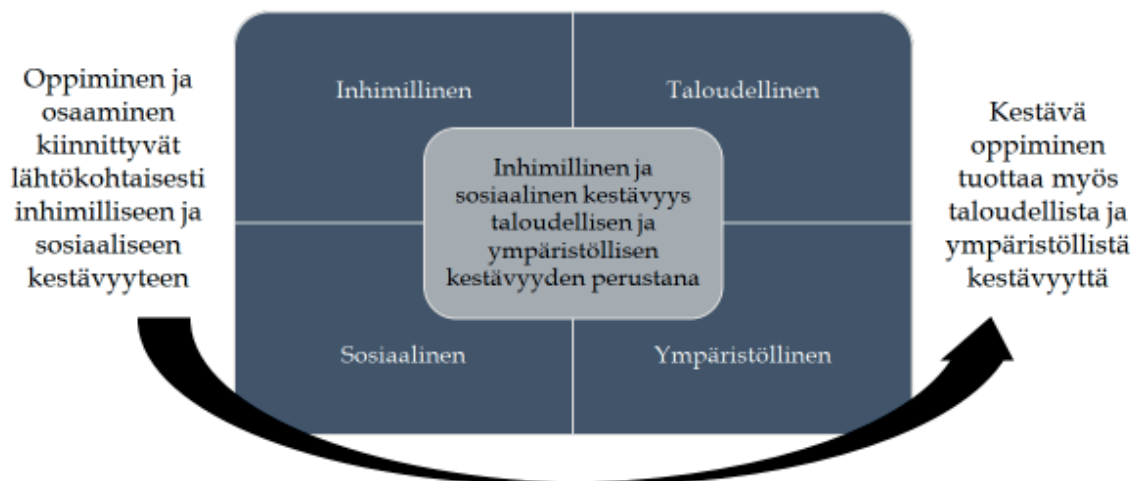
Oppiminen ja osaaminen kiinnittyvät lähtökohtaisesti inhimilliseen ja sosiaaliseen kestävyyteen

Inhimillinen

Taloudellinen

Inhimillinen ja sosiaalinen kestävyys taloudellisen ja ympäristöllisen kestävyyden perustana

Sosiaalinen

Ympäristöllinen

Kestävä oppiminen tuottaa myös taloudellista ja ympäristöllistä kestävyyttä